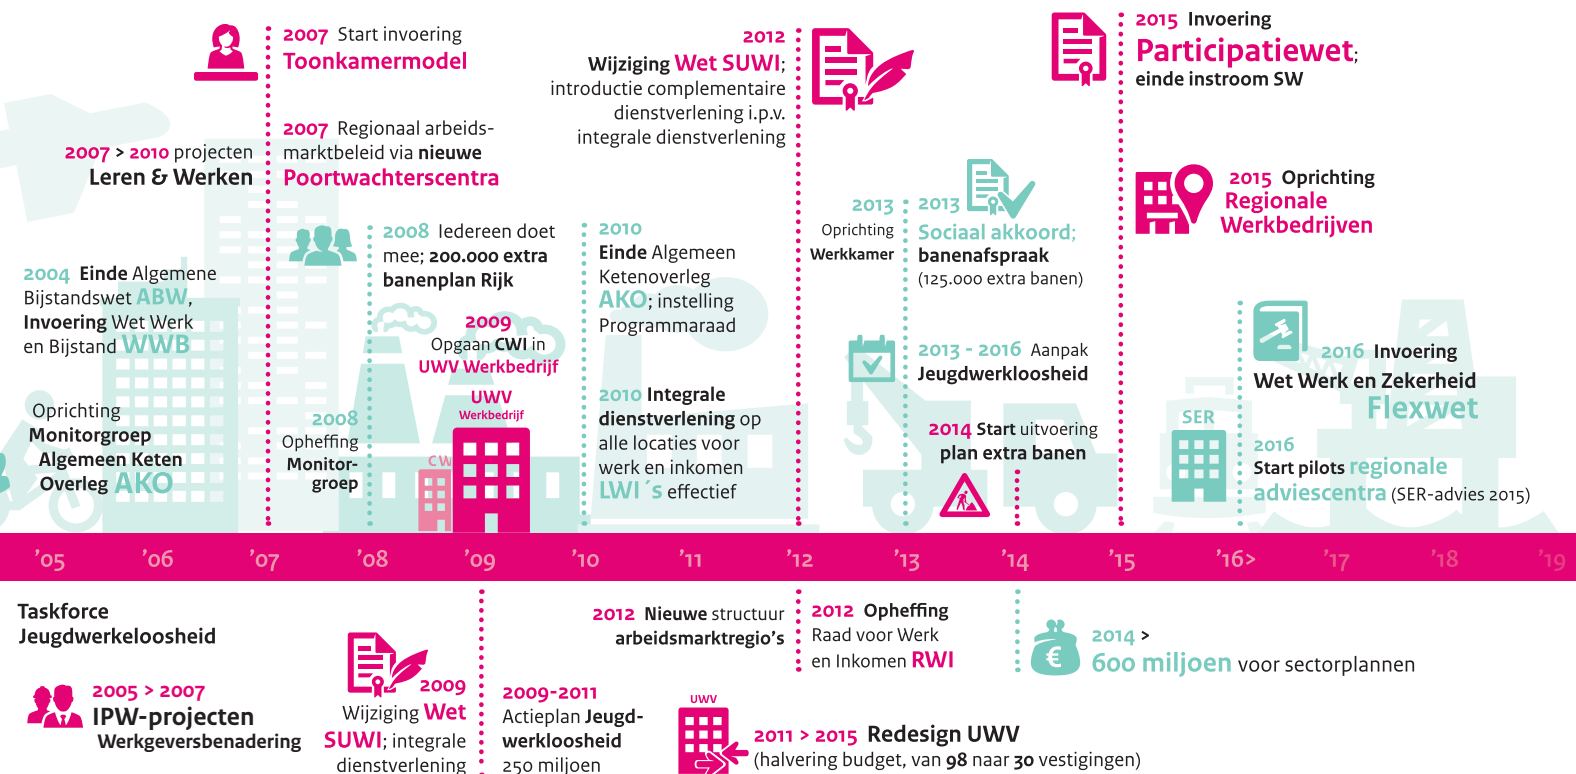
2007 Start invoering Toonkamermodel

2007 Regionaal arbeidsmarktbeleid via nieuwe Poortwachterscentra

2007 > 2010 projecten Leren & Werken

2012 Wijziging Wet SUWI; introductie complementaire dienstverlening i.p.v. integrale dienstverlening

2015 Invoering Participatiewet; einde instroom SW

2015 Oprichting Regionale Werkbedrijven

2004 Einde Algemene Bijstandswet ABW, Invoering Wet Werk en Bijstand WWB

2008 Iedereen doet mee; 200.000 extra banenplan Rijk

2010 Einde Algemeen Ketenoverleg AKO; instelling Programmaraad

2013 Oprichting Werkkamer

2013 Sociaal akkoord; banenafspraak (125.000 extra banen)

2009 Opgaan CWI in UWV Werkbedrijf

UWV Werkbedrijf

CWI

Oprichting Monitorgroep Algemeen Keten Overleg AKO

2008 Opheffing Monitorgroep

2010 Integrale dienstverlening op alle locaties voor werk en inkomen LWI´s effectief

2013 - 2016 Aanpak Jeugdwerkloosheid

2014 Start uitvoering plan extra banen

2016 Invoering Wet Werk en Zekerheid Flexwet

SER

2016 Start pilots regionale adviescentra (SER-advies 2015)

’05 ’06 ’07 ’08 ’09 ’10 ’11 ’12 ’13 ’14 ’15 ’16> ’17 ’18 ’19

Taskforce Jeugdwerkeloosheid

2005 > 2007 IPW-projecten Werkgeversbenadering

2009 Wijziging Wet SUWI; integrale dienstverlening

2009-2011 Actieplan Jeugdwerkloosheid 250 miljoen

2012 Nieuwe structuur arbeidsmarktregio’s

2012 Opheffing Raad voor Werk en Inkomen RWI

2014 > 600 miljoen voor sectorplannen

UWV

2011 > 2015 Redesign UWV (halvering budget, van 98 naar 30 vestigingen)